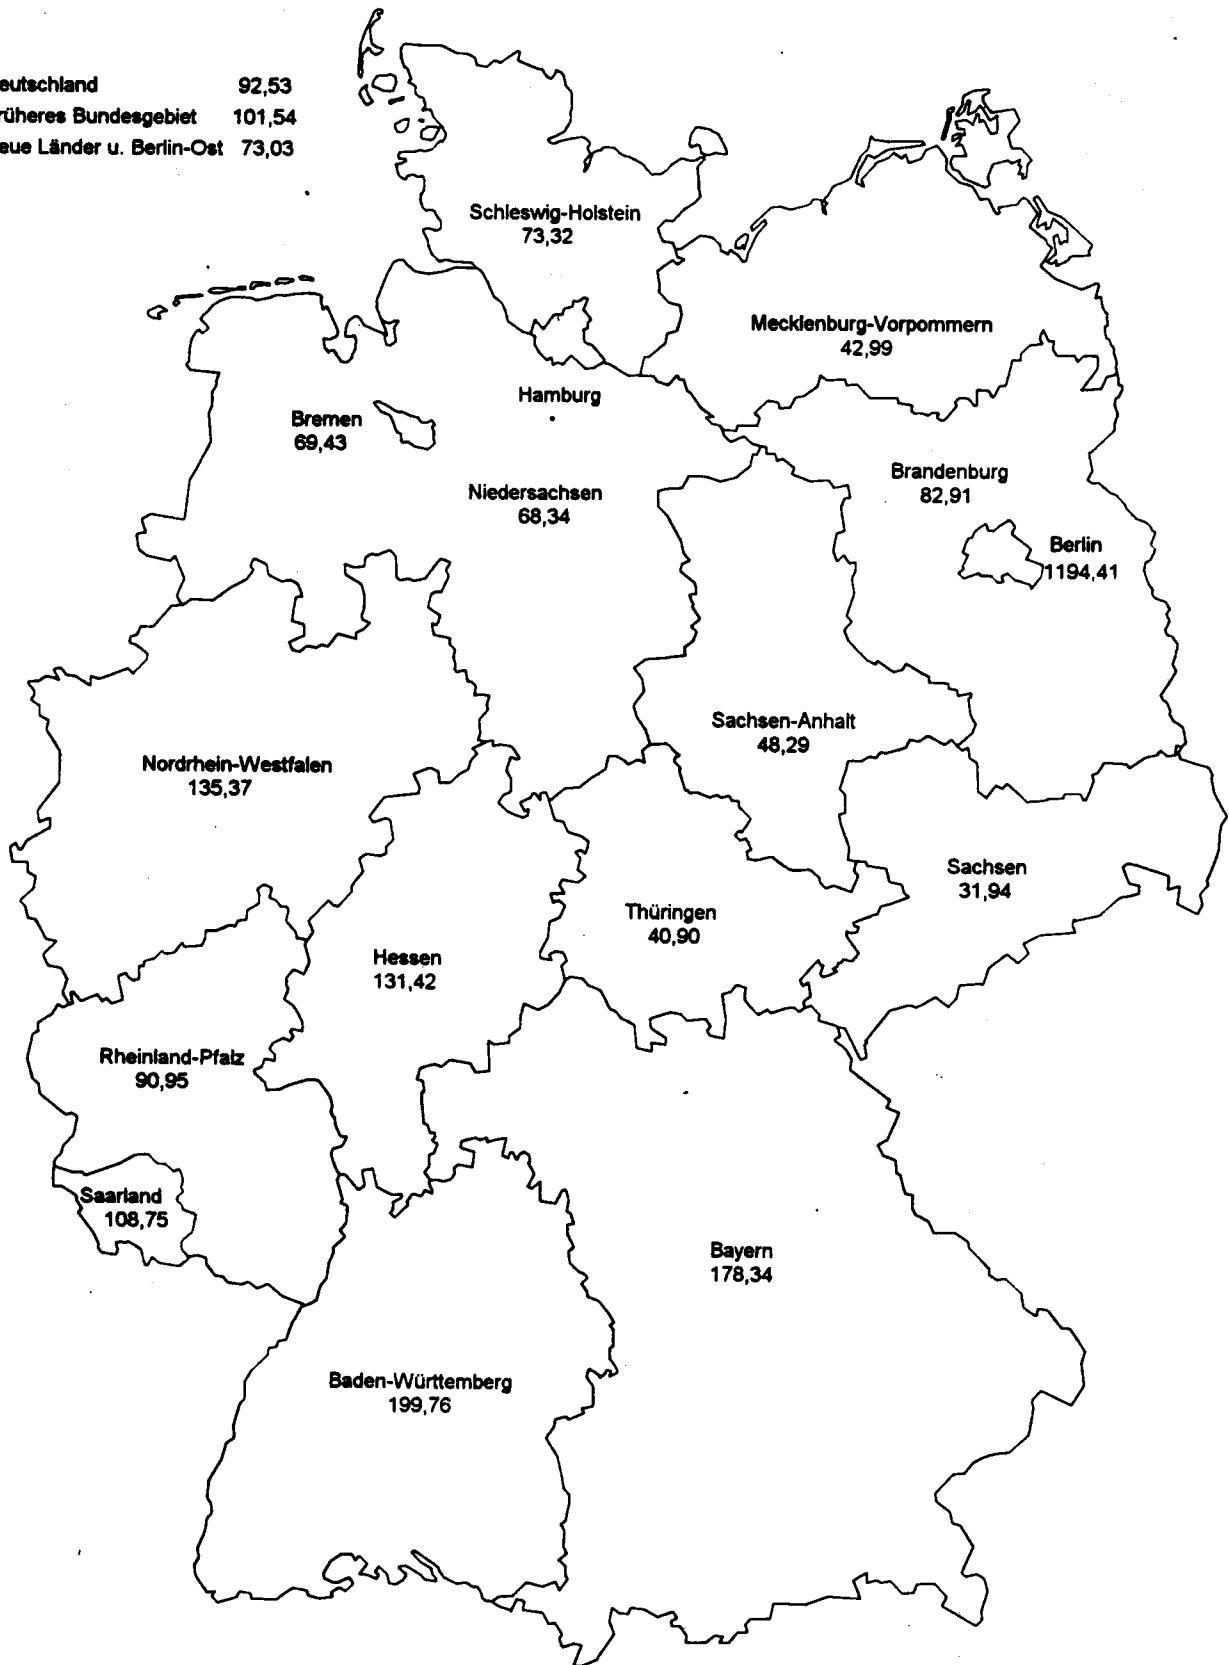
eutschland 92,53
rüheres Bundesgebiet 101,54
eue Länder u. Berlin-Ost 73,03

Schleswig-Holstein
73,32

Mecklenburg-Vorpommern
42,99

Hamburg

Bremen
69,43

Niedersachsen
68,34

Brandenburg
82,91

Berlin
1194,41

Sachsen-Anhalt
48,29

Nordrhein-Westfalen
135,37

Sachsen
31,94

Thüringen
40,90

Hessen
131,42

Rheinland-Pfalz
90,95

Saarland
108,75

Bayern
178,34

Baden-Württemberg
199,76